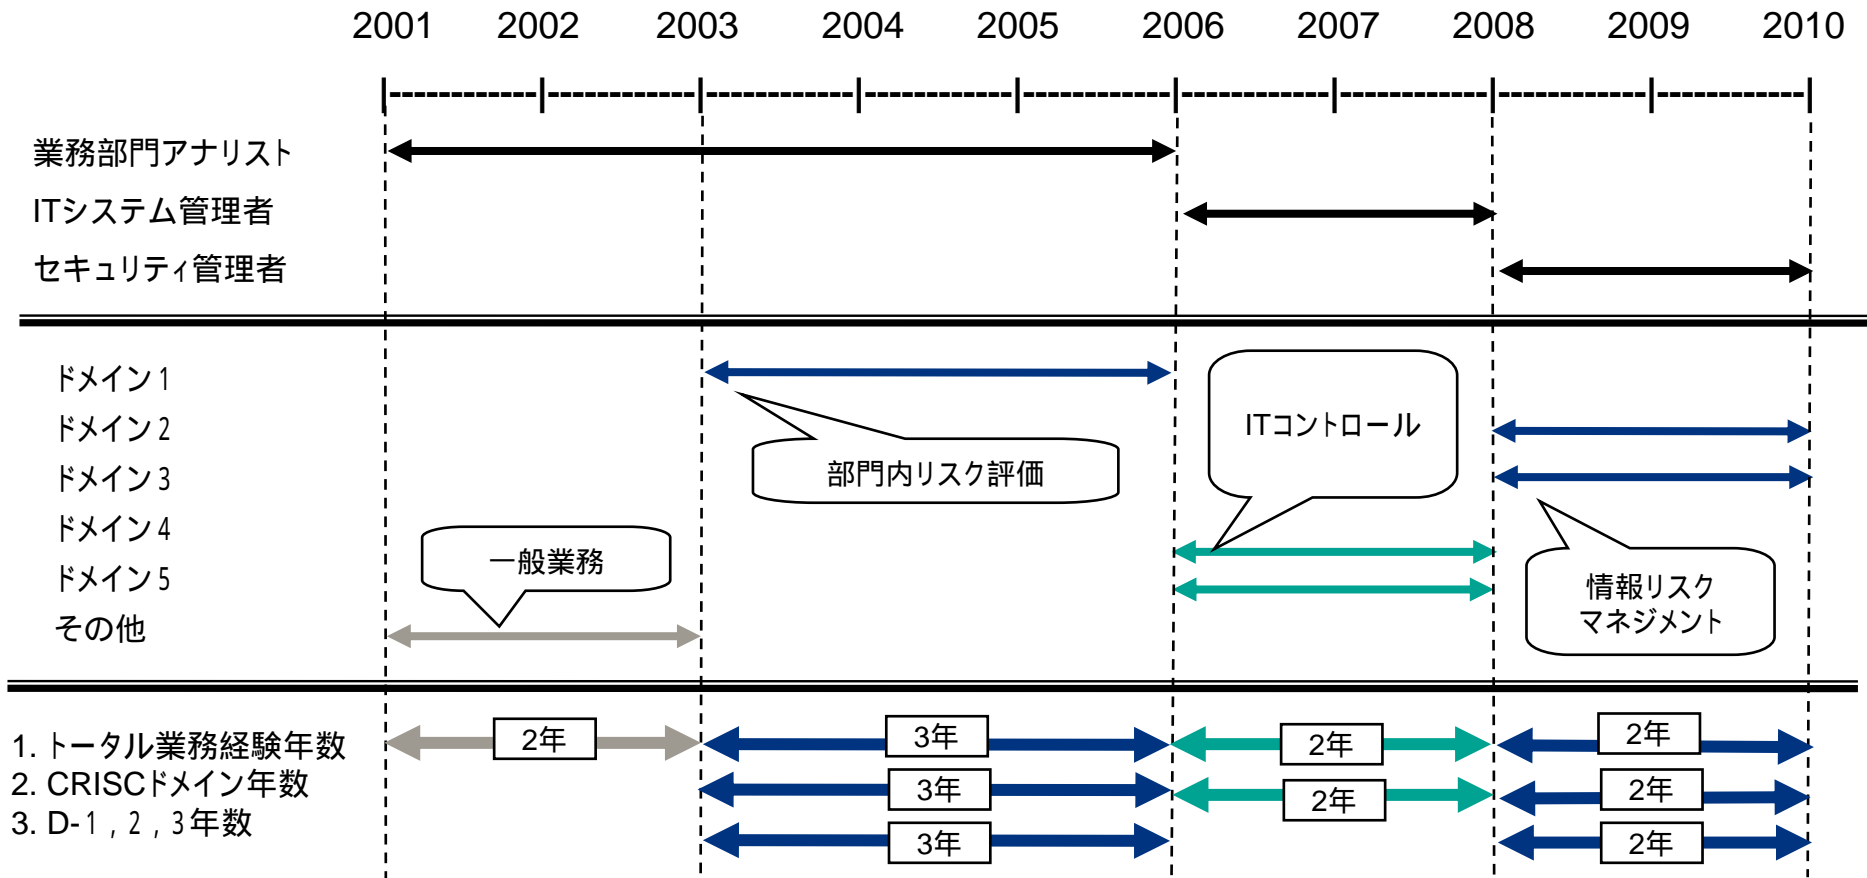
2001 2002 2003 2004 2005 2006 2007 2008 2009 2010

業務部門アナリスト
ITシステム管理者
セキュリティ管理者

ドメイン1
ドメイン2
ドメイン3
ドメイン4
ドメイン5
その他

部門内リスク評価
ITコントロール
一般業務
情報リスクマネジメント

1. トータル業務経験年数
2. CRISCドメイン年数
3. D-1，2，3年数

2年
3年
2年
2年
3年
2年
2年
3年
2年